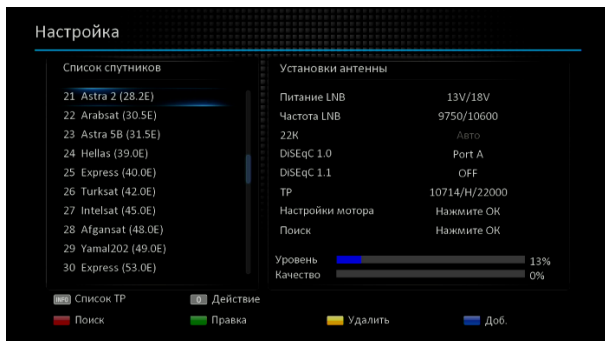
Настройка

Список спутников

21 Astra 2 (28.2E)
22 Arabsat (30.5E)
23 Astra 5B (31.5E)
24 Hellas (39.0E)
25 Express (40.0E)
26 Turksat (42.0E)
27 Intelsat (45.0E)
28 Afgansat (48.0E)
29 Yamal202 (49.0E)
30 Express (53.0E)

Установки антенны

| | |
|---|---|
| Питание LNB | 13V/18V |
| Частота LNB | 9750/10600 |
| 22K | Авто |
| DiSEqC 1.0 | Port A |
| DiSEqC 1.1 | OFF |
| TP | 10714/H/22000 |
| Настройки мотора | Нажмите ОК |
| Поиск | Нажмите ОК |

Уровень 13%
Качество 0%

INFO Список TP
0 Действие
Поиск
Правка
Удалить
Доб.